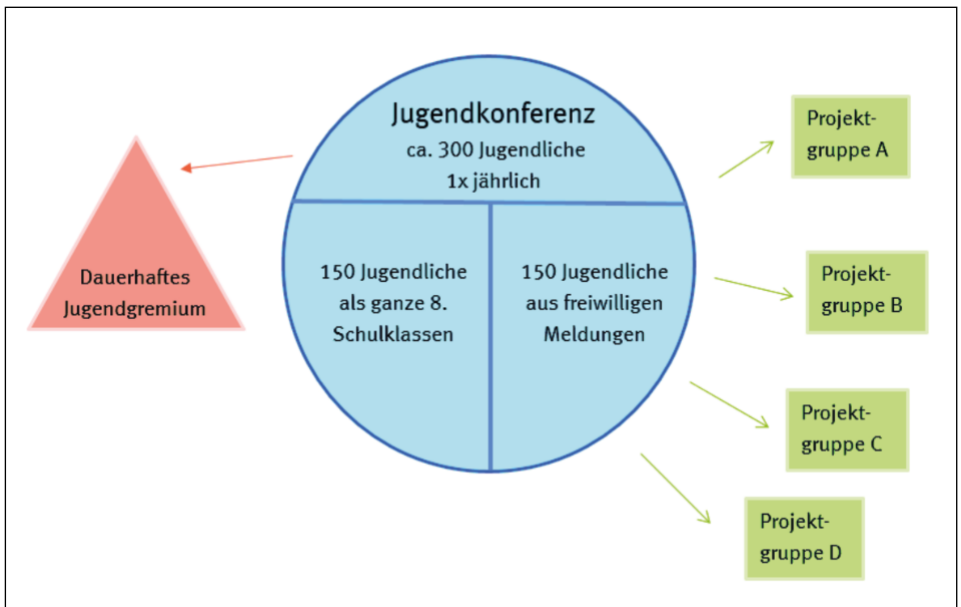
Jugendkonferenz
ca. 300 Jugendliche
1x jährlich

Dauerhaftes Jugendgremium

150 Jugendliche als ganze 8. Schulklassen

150 Jugendliche aus freiwilligen Meldungen

Projekt-
gruppe A

Projekt-
gruppe B

Projekt-
gruppe C

Projekt-
gruppe D